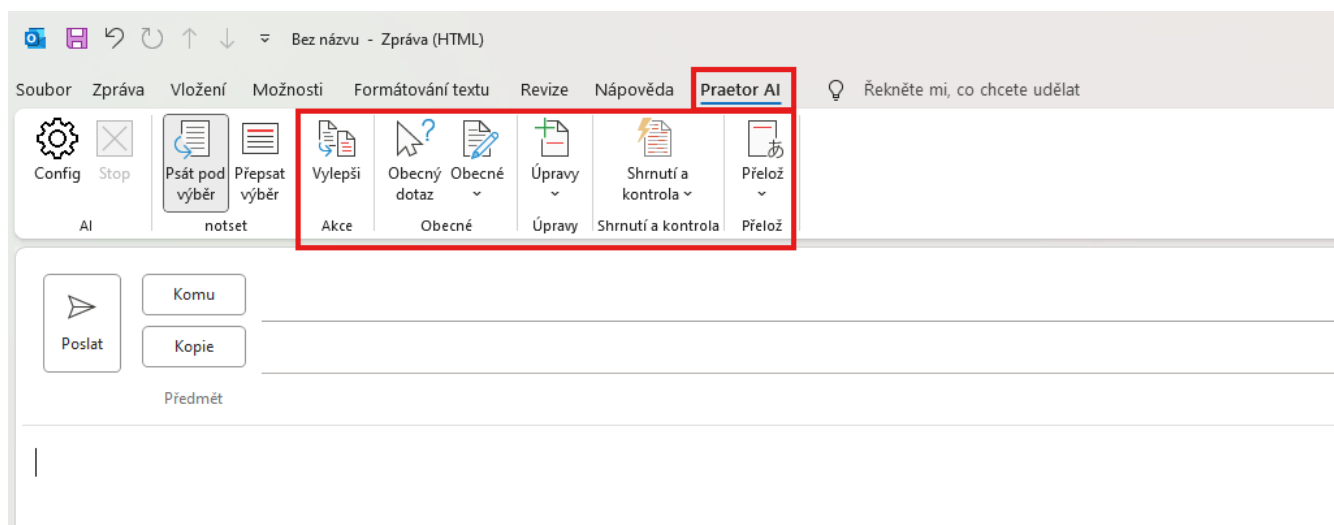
Bez názvu - Zpráva (HTML)

Soubor Zpráva Vložení Možnosti Formátování textu Revize Nápověda Praetor AI Řekněte mi, co chcete udělat

Config Stop
AI

Psát pod výběr Přepsat výběr
notset

Vylepši
Akce

Obecný dotaz Obecné
Obecné

Úpravy
Úpravy

Shrnutí a kontrola
Shrnutí a kontrola

Přelož
Přelož

Poslat

Komu

Kopie

Předmět